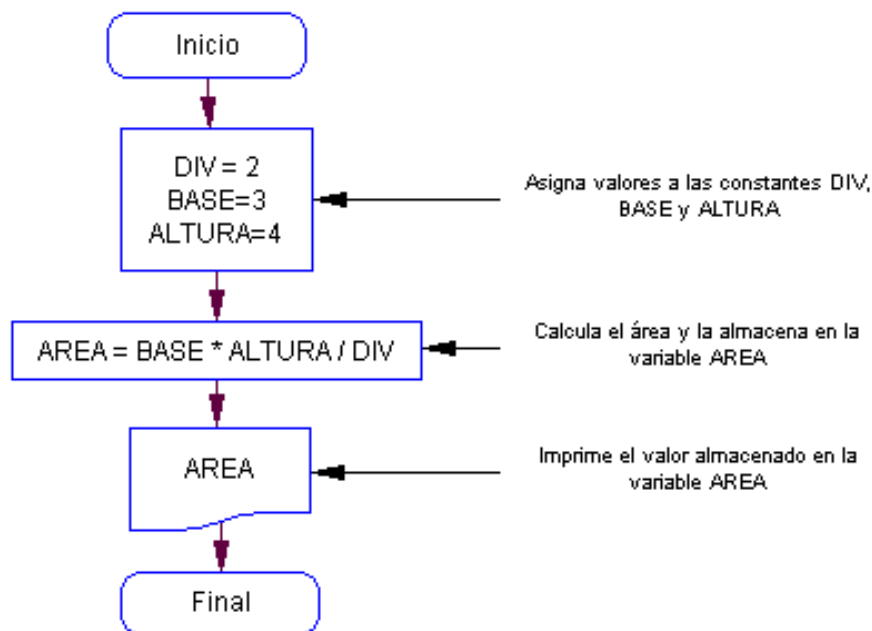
Inicio

DIV = 2
BASE=3
ALTURA=4

Asigna valores a las constantes DIV, BASE y ALTURA

AREA = BASE * ALTURA / DIV

Calcula el área y la almacena en la variable AREA

AREA

Imprime el valor almacenado en la variable AREA

Final